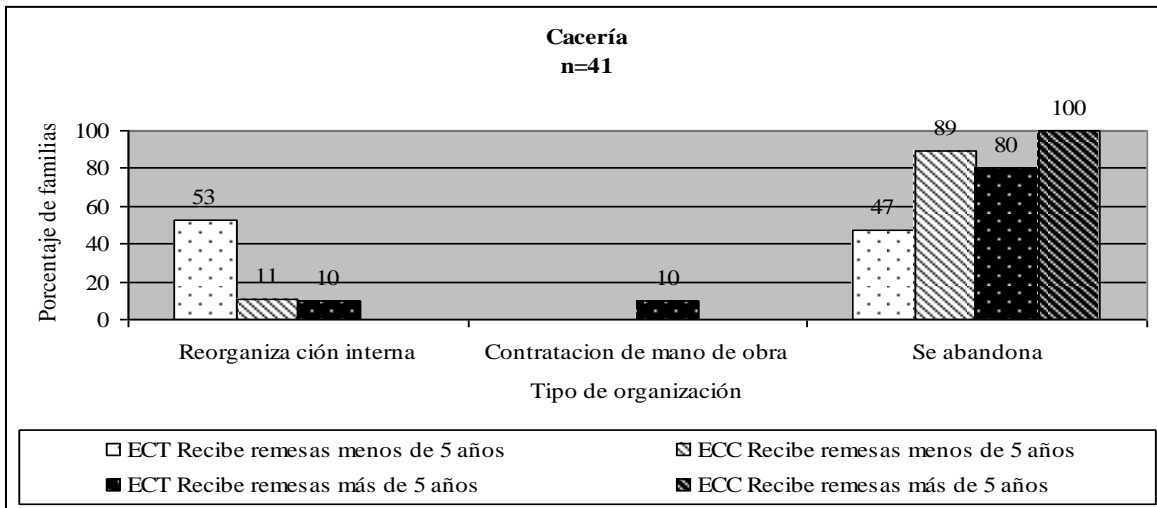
Cacería
n=41

Porcentaje de familias

100
80
60
40
20
0

53
11
10
10
47
89
80
100

Reorganiza ción interna
Contratacion de mano de obra
Se abandona

Tipo de organización

ECT Recibe remesas menos de 5 años
ECC Recibe remesas menos de 5 años
ECT Recibe remesas más de 5 años
ECC Recibe remesas más de 5 años